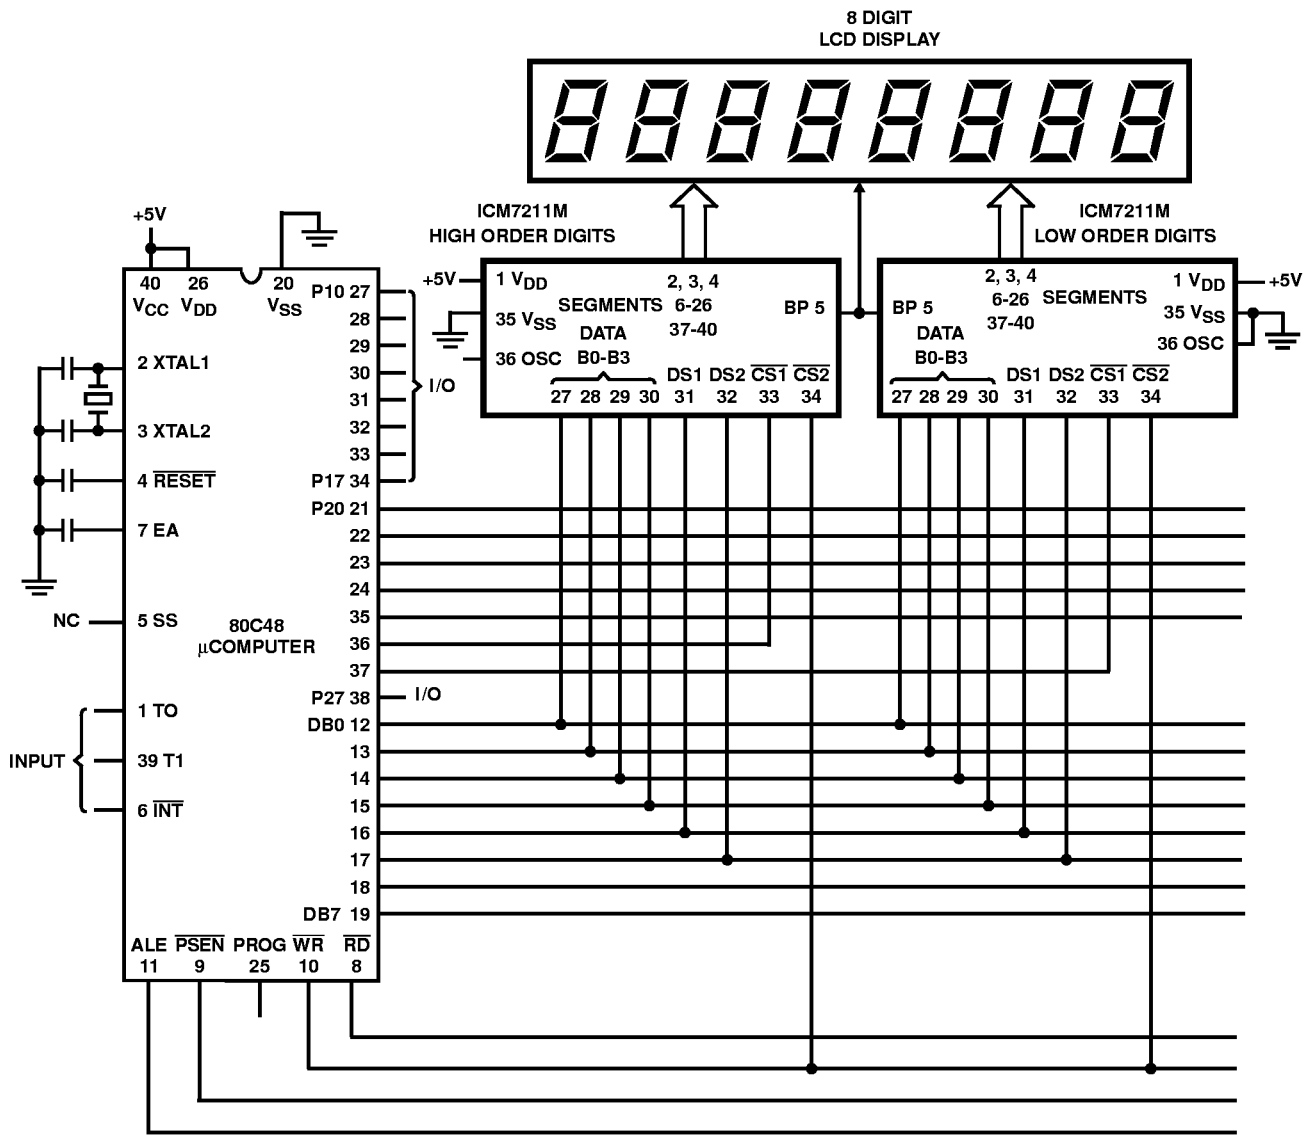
8 DIGIT
LCD DISPLAY

ICM7211M
HIGH ORDER DIGITS

ICM7211M
LOW ORDER DIGITS

+5V

40 $V_{CC}$ 26 $V_{DD}$ 20 $V_{SS}$

P10 27
28
29
30
31
32
33
P17 34

I/O

2 XTAL1
3 XTAL2
4 $\overline{RESET}$
7 EA

NC 5 SS

80C48
µCOMPUTER

INPUT
1 TO
39 T1
6 $\overline{INT}$

P20 21
22
23
24
35
36
37
P27 38 I/O
DB0 12
13
14
15
16
17
18
DB7 19

ALE 11 $\overline{PSEN}$ 9 PROG 25 $\overline{WR}$ 10 $\overline{RD}$ 8

+5V 1 $V_{DD}$
35 $V_{SS}$
36 OSC
SEGMENTS
DATA
B0-B3
2, 3, 4
6-26
37-40
BP 5
27 28 29 30 DS1 31 DS2 32 $\overline{CS1}$ 33 $\overline{CS2}$ 34

BP 5
DATA
B0-B3
2, 3, 4
6-26
37-40
SEGMENTS
1 $V_{DD}$ +5V
35 $V_{SS}$
36 OSC
27 28 29 30 DS1 31 DS2 32 $\overline{CS1}$ 33 $\overline{CS2}$ 34